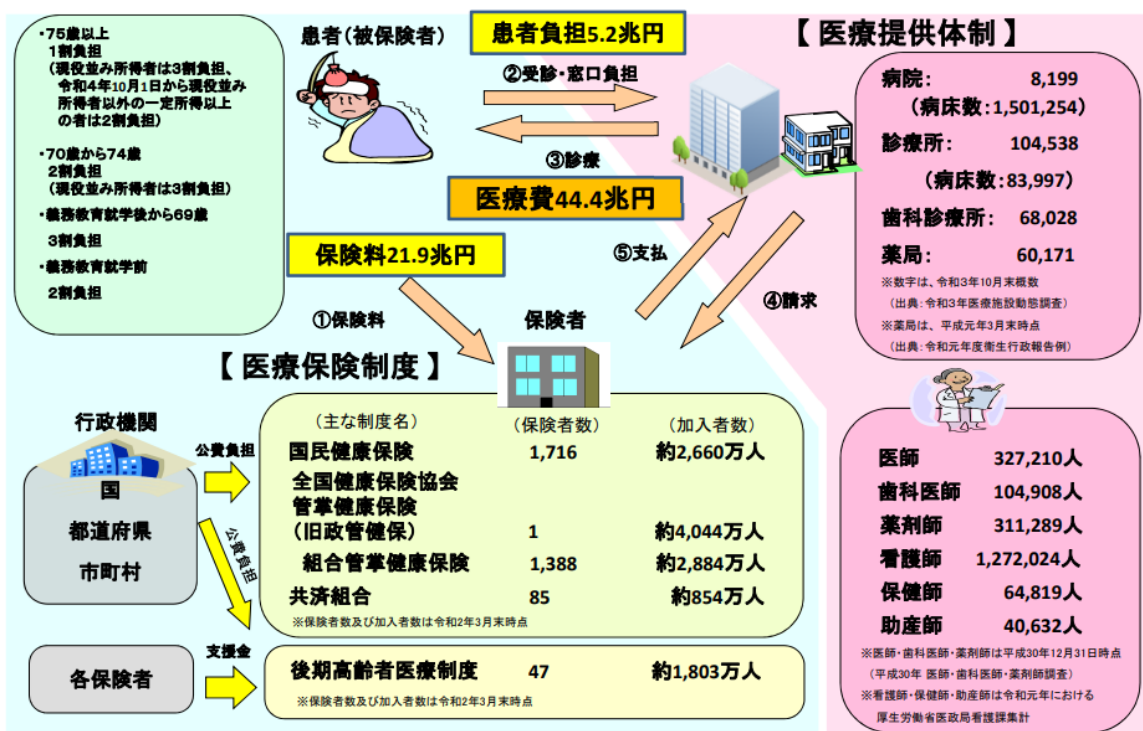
・75歳以上
1割負担
（現役並み所得者は3割負担、令和4年10月1日から現役並み所得者以外の一定所得以上の者は2割負担）

・70歳から74歳
2割負担
（現役並み所得者は3割負担）

・義務教育就学後から69歳
3割負担

・義務教育就学前
2割負担

患者（被保険者）

患者負担5.2兆円

②受診・窓口負担

③診療

医療費44.4兆円

保険料21.9兆円

⑤支払

④請求

①保険料

保険者

【 医療提供体制 】

病院：　8,199
（病床数：1,501,254）
診療所：　104,538
（病床数：83,997）
歯科診療所：　68,028
薬局：　60,171
※数字は、令和3年10月末概数
（出典：令和3年医療施設動態調査）
※薬局は、平成元年3月末時点
（出典：令和元年度衛生行政報告例）

【 医療保険制度 】

| （主な制度名） | （保険者数） | （加入者数） |
|---|---|---|
| 国民健康保険 | 1,716 | 約2,660万人 |
| 全国健康保険協会管掌健康保険（旧政管健保） | 1 | 約4,044万人 |
| 組合管掌健康保険 | 1,388 | 約2,884万人 |
| 共済組合 | 85 | 約854万人 |

※保険者数及び加入者数は令和2年3月末時点

行政機関
国
都道府県
市町村

公費負担
公費負担

各保険者

支援金

後期高齢者医療制度　47　約1,803万人
※保険者数及び加入者数は令和2年3月末時点

医師　327,210人
歯科医師　104,908人
薬剤師　311,289人
看護師　1,272,024人
保健師　64,819人
助産師　40,632人
※医師・歯科医師・薬剤師は平成30年12月31日時点
（平成30年 医師・歯科医師・薬剤師調査）
※看護師・保健師・助産師は令和元年における
厚生労働省医政局看護課集計